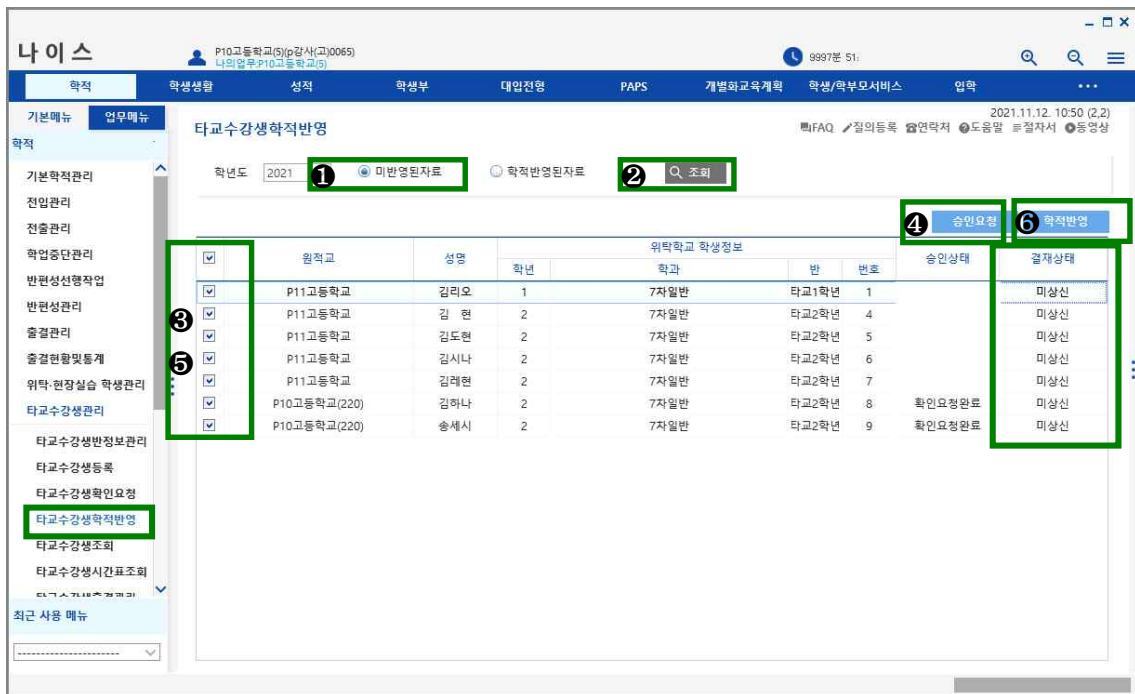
나이스

P10고등학교(5)(p강사(고)0065)
나의업무:P10고등학교(5)

9997분 51:

학적 | 학생생활 | 성적 | 학생부 | 대입전형 | PAPS | 개별화교육계획 | 학생/학부모서비스 | 입학 | ···

기본메뉴 | 업무메뉴

학적

기본학적관리
전입관리
전출관리
학업중단관리
반편성선행작업
반편성관리
출결관리
출결현황및통계
위탁·현장실습 학생관리
타교수강생관리
타교수강생반정보관리
타교수강생등록
타교수강생확인요청
타교수강생학적반영
타교수강생조회
타교수강생시간표조회

최근 사용 메뉴

-----------------------

타교수강생학적반영

2021.11.12. 10:50 (2,2)
FAQ 질의등록 연락처 도움말 절차서 동영상

학년도 2021 ❶ 미반영된자료 학적반영된자료 ❷ 조회

❹ 승인요청 ❻ 학적반영

❸
❺

| ☑ | 원적교 | 성명 | 학년 | 학과 | 반 | 번호 | 승인상태 | 결재상태 |
|---|---|---|---|---|---|---|---|---|
| ☑ | P11고등학교 | 김리오 | 1 | 7차일반 | 타교1학년 | 1 | | 미상신 |
| ☑ | P11고등학교 | 김 현 | 2 | 7차일반 | 타교2학년 | 4 | | 미상신 |
| ☑ | P11고등학교 | 김도현 | 2 | 7차일반 | 타교2학년 | 5 | | 미상신 |
| ☑ | P11고등학교 | 김시나 | 2 | 7차일반 | 타교2학년 | 6 | | 미상신 |
| ☑ | P11고등학교 | 김레현 | 2 | 7차일반 | 타교2학년 | 7 | | 미상신 |
| ☑ | P10고등학교(220) | 김하나 | 2 | 7차일반 | 타교2학년 | 8 | 확인요청완료 | 미상신 |
| ☑ | P10고등학교(220) | 송세시 | 2 | 7차일반 | 타교2학년 | 9 | 확인요청완료 | 미상신 |

(위탁학교 학생정보: 학년, 학과, 반, 번호)